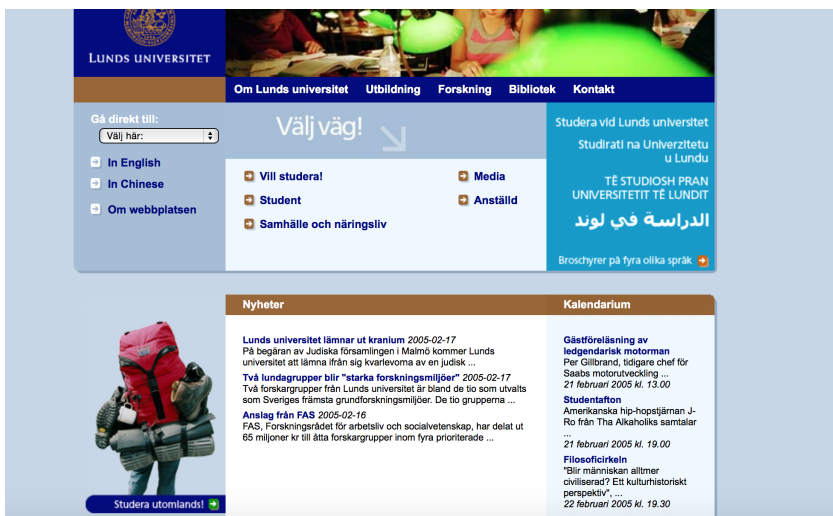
LUNDS UNIVERSITET

Om Lunds universitet Utbildning Forskning Bibliotek Kontakt

Gå direkt till:
Välj här:

In English
In Chinese
Om webbplatsen

Välj väg!

Vill studera!
Student
Samhälle och näringsliv
Media
Anställd

Studera vid Lunds universitet
Studirati na Univerzitetu u Lundu
TË STUDIOSH PRAN UNIVERSITETIT TË LUNDIT
الدراسة في لوند
Broschyrer på fyra olika språk

Nyheter

Lunds universitet lämnar ut kranium 2005-02-17
På begäran av Judiska församlingen i Malmö kommer Lunds universitet att lämna ifrån sig kvarlevorna av en judisk ...
Två lundagrupper blir "starka forskningsmiljöer" 2005-02-17
Två forskargrupper från Lunds universitet är bland de tio som utvalts som Sveriges främsta grundforskningsmiljöer. De tio grupperna ...
Anslag från FAS 2005-02-16
FAS, Forskningsrådet för arbetsliv och socialvetenskap, har delat ut 65 miljoner kr till åtta forskargrupper inom fyra prioriterade ...

Kalendarium

Gästföreläsning av ledgendarisk motorman
Per Gillbrand, tidigare chef för Saabs motorutveckling ...
21 februari 2005 kl. 13.00
Studentafton
Amerikanska hip-hopstjärnan J-Ro från Tha Alkaholiks samtalar ...
21 februari 2005 kl. 19.00
Filosoficirkeln
"Blir människan alltmer civiliserad? Ett kulturhistoriskt perspektiv", ...
22 februari 2005 kl. 19.30

Studera utomlands!